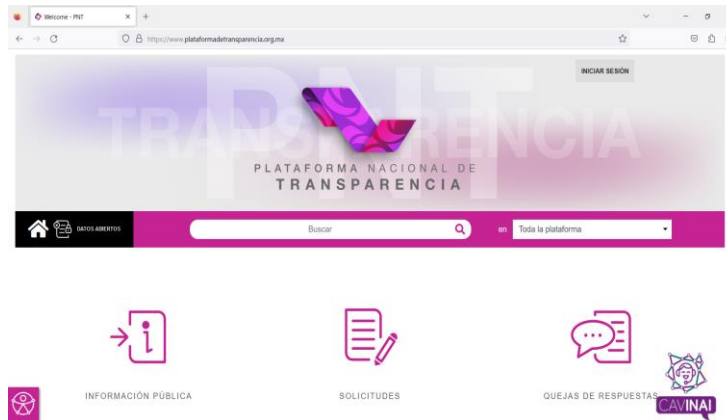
Welcome - PNT

https://www.plataformadetransparencia.org.mx

INICIAR SESIÓN

PNT

TRANSPARENCIA

PLATAFORMA NACIONAL DE
TRANSPARENCIA

DATOS ABIERTOS

Buscar

en Toda la plataforma

INFORMACIÓN PÚBLICA

SOLICITUDES

QUEJAS DE RESPUESTAS

CAVINAI